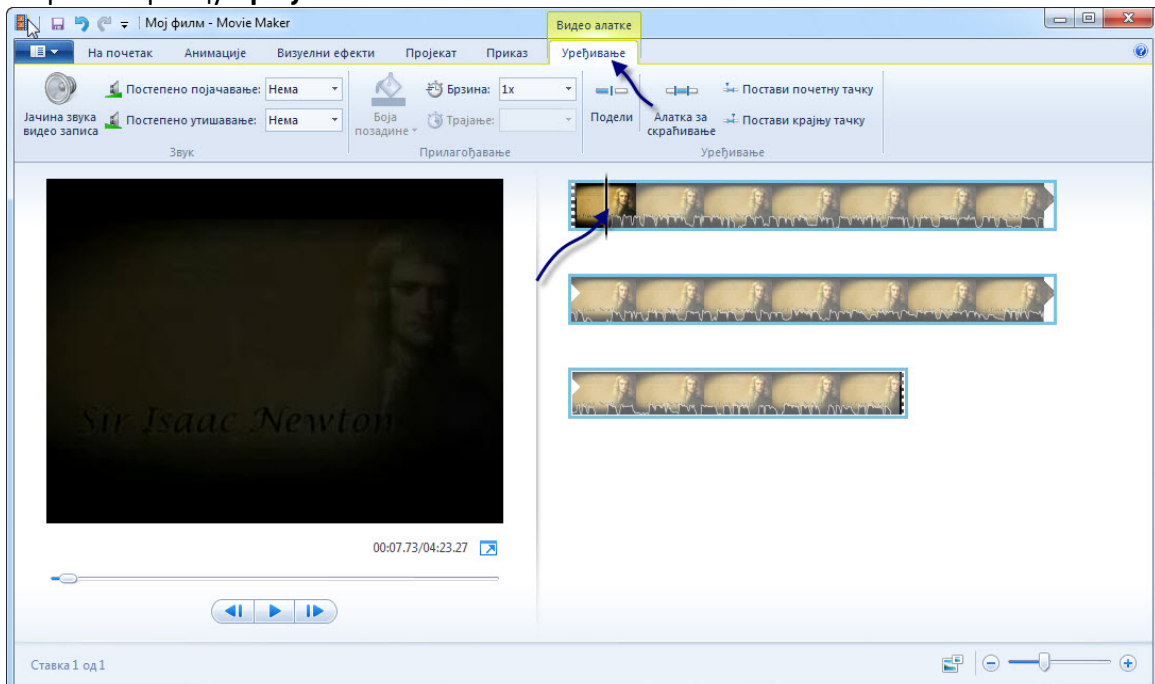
Мој филм - Movie Maker

Видео алатке

На почетак Анимације Визуелни ефекти Пројекат Приказ Уређивање

Јачина звука видео записа

Постепено појачавање: Нема

Постепено утишавање: Нема

Звук

Боја позадине

Брзина: 1x

Трајање:

Прилагођавање

Подели

Алатка за скраћивање

Постави почетну тачку

Постави крајњу тачку

Уређивање

Sir Isaac Newton

00:07.73/04:23.27

Ставка 1 од 1